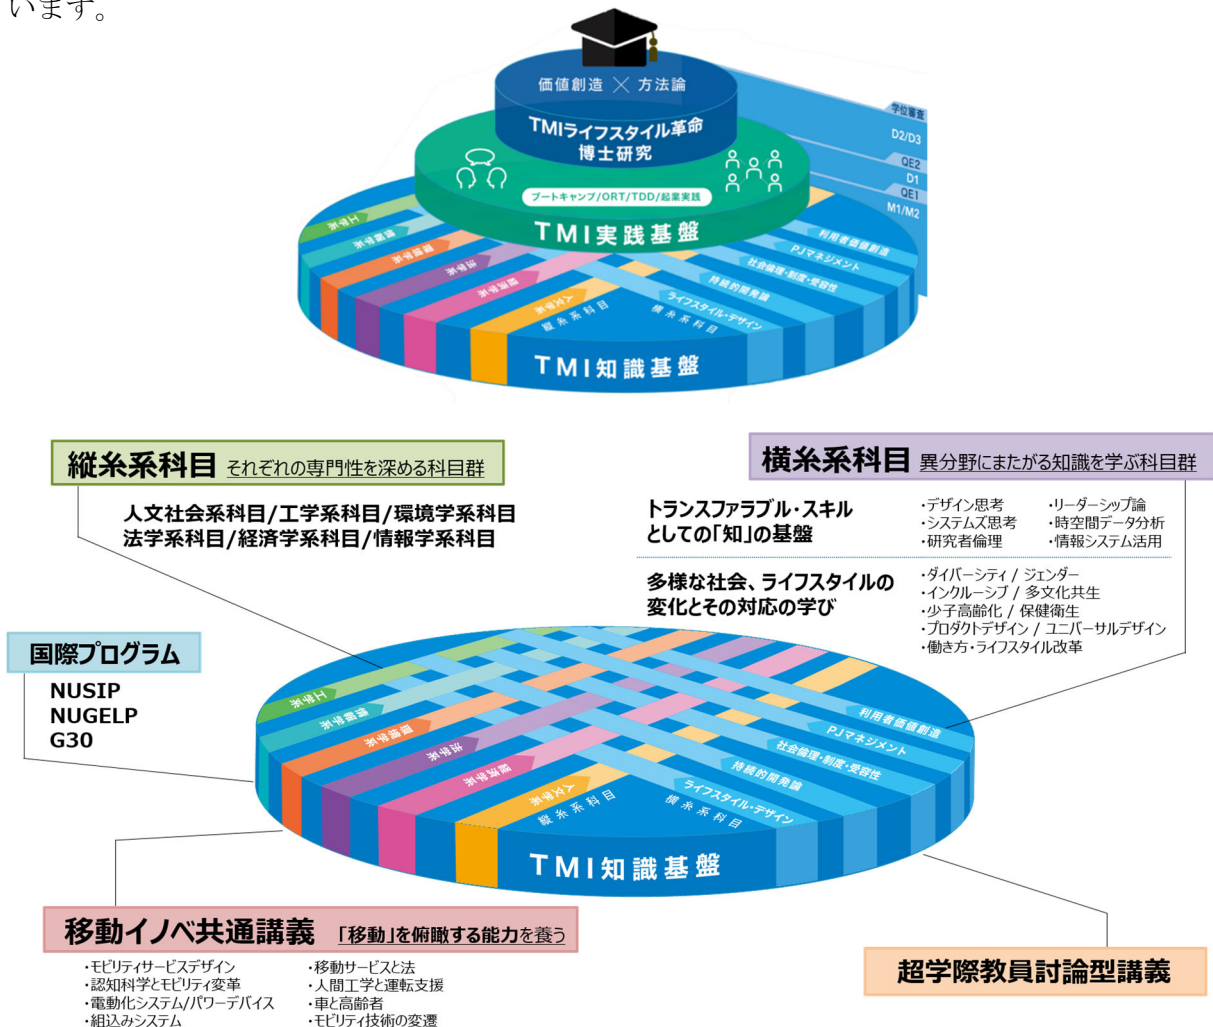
います。

価値創造 × 方法論

TMIライフスタイル革命
博士研究

ブートキャンプ/ORT/TDD/起業実践

TMI実践基盤

学位審査
D2/D3
QE2
D1
QE1
M1/M2

工学系
環境学系
経済学系
法学系
情報学系
人文社会系
縦糸系科目
横糸系科目
利用者価値創造
PJマネジメント
社会倫理・制度・受容性
持続的開発論
ライフスタイル・デザイン

TMI知識基盤

縦糸系科目 それぞれの専門性を深める科目群

人文社会系科目/工学系科目/環境学系科目
法学系科目/経済学系科目/情報学系科目

横糸系科目 異分野にまたがる知識を学ぶ科目群

トランスファラブル・スキル
としての「知」の基盤

・デザイン思考
・システムズ思考
・研究者倫理
・リーダーシップ論
・時空間データ分析
・情報システム活用

多様な社会、ライフスタイルの
変化とその対応の学び

・ダイバーシティ / ジェンダー
・インクルーシブ / 多文化共生
・少子高齢化 / 保健衛生
・プロダクトデザイン / ユニバーサルデザイン
・働き方・ライフスタイル改革

国際プログラム

NUSIP
NUGELP
G30

工学系
環境学系
経済学系
法学系
情報学系
人文社会系
縦糸系科目
横糸系科目
利用者価値創造
PJマネジメント
社会倫理・制度・受容性
持続的開発論
ライフスタイル・デザイン

TMI知識基盤

移動イノベ共通講義 「移動」を俯瞰する能力を養う

・モビリティサービスデザイン
・認知科学とモビリティ変革
・電動化システム/パワーデバイス
・組込みシステム
・移動サービスと法
・人間工学と運転支援
・車と高齢者
・モビリティ技術の変遷

超学際教員討論型講義